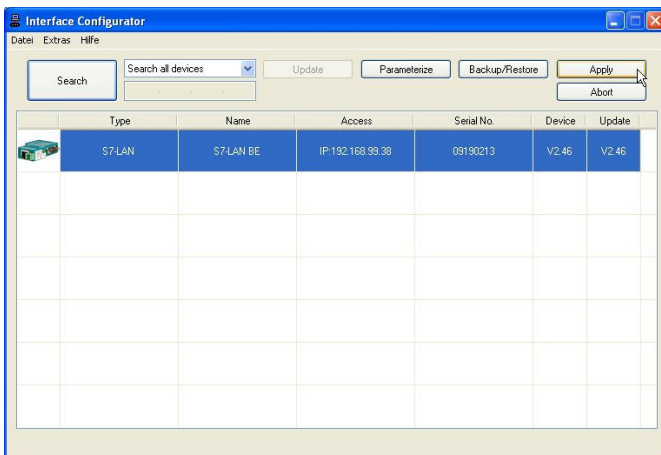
Interface Configurator

Datei Extras Hilfe

Search

Search all devices

Update

Parameterize

Backup/Restore

Apply

Abort

|  | Type | Name | Access | Serial No. | Device | Update |
|---|---|---|---|---|---|---|
|  | S7-LAN | S7-LAN BE | IP:192.168.99.38 | 09190213 | V2.46 | V2.46 |